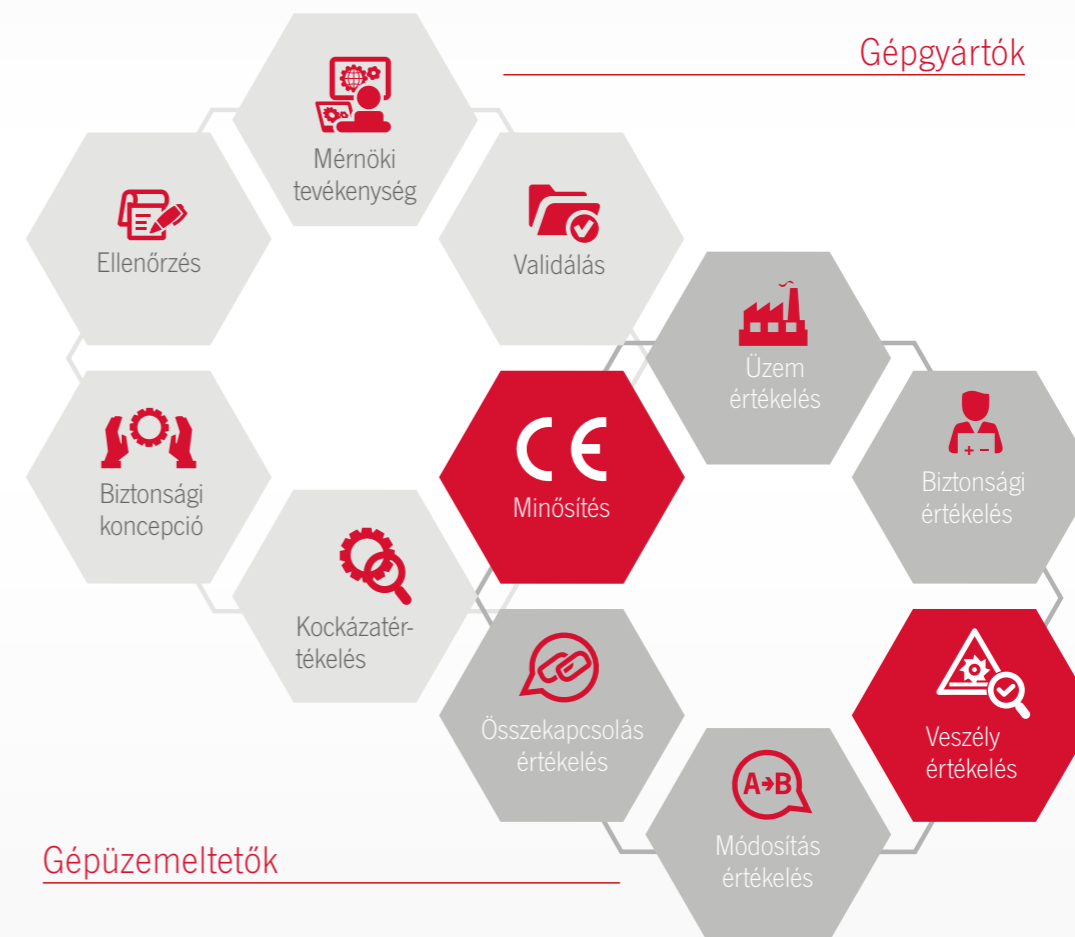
Gépgyártók

Mérnöki tevékenység

Ellenőrzés

Validálás

Üzem értékelés

CE

Minősítés

Biztonsági koncepció

Biztonsági értékelés

Kockázatértékelés

Összekapcsolás értékelés

Veszély értékelés

A→B

Módosítás értékelés

Gépüzemeltetők